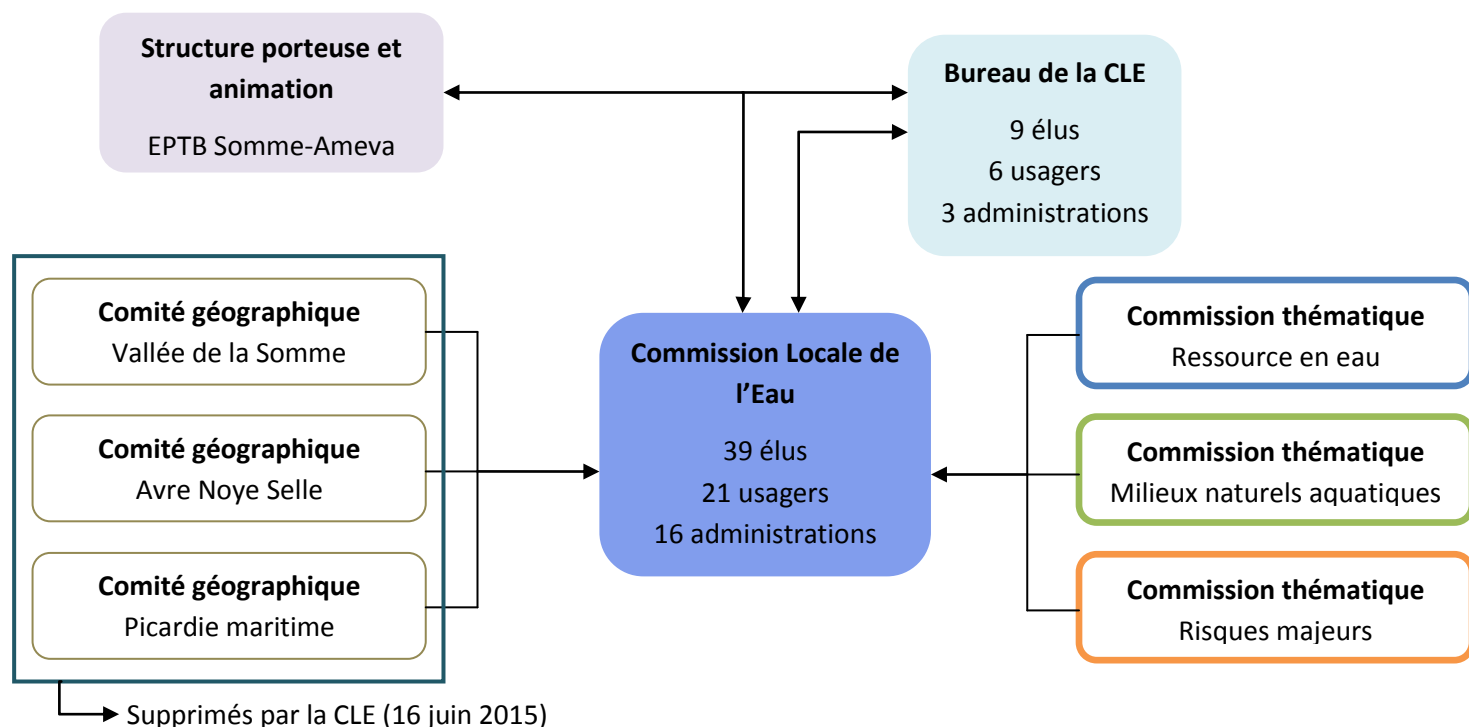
Structure porteuse et animation
EPTB Somme-Ameva

Bureau de la CLE
9 élus
6 usagers
3 administrations

Comité géographique
Vallée de la Somme

Comité géographique
Avre Noye Selle

Comité géographique
Picardie maritime

Commission Locale de l'Eau
39 élus
21 usagers
16 administrations

Commission thématique
Ressource en eau

Commission thématique
Milieux naturels aquatiques

Commission thématique
Risques majeurs

Supprimés par la CLE (16 juin 2015)